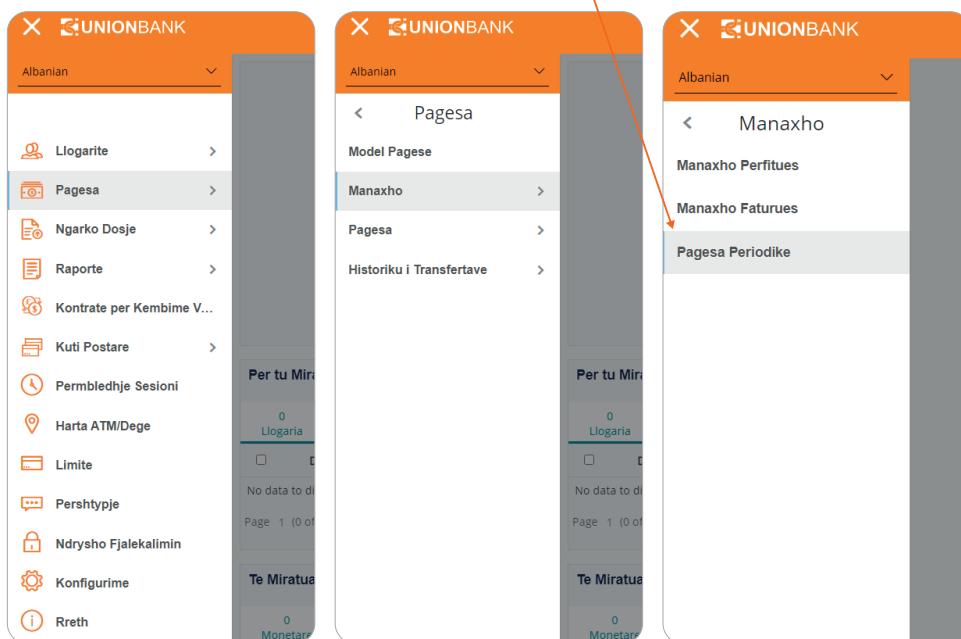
UNIONBANK

Albanian

Llogarite

Pagesa

Ngarko Dosje

Raporte

Kontrate per Kembime V...

Kuti Postare

Permbledhje Sesioni

Harta ATM/Dege

Limite

Pershtypje

Ndrysho Fjalekalimin

Konfigurime

Rreth

Per tu Mira

0
Llogaria

No data to di

Page 1 (0 of

Te Miratua

0
Monetare

UNIONBANK

Albanian

Pagesa

Model Pagese

Manaxho

Pagesa

Historiku i Transfertave

Per tu Mira

0
Llogaria

No data to di

Page 1 (0 of

Te Miratua

0
Monetare

UNIONBANK

Albanian

Manaxho

Manaxho Perfitues

Manaxho Faturues

Pagesa Periodike